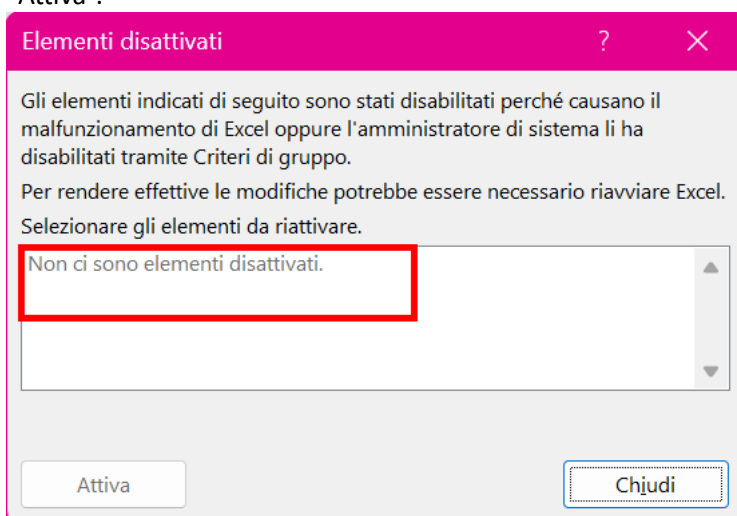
Attiva".

Elementi disattivati

?

Gli elementi indicati di seguito sono stati disabilitati perché causano il malfunzionamento di Excel oppure l'amministratore di sistema li ha disabilitati tramite Criteri di gruppo.

Per rendere effettive le modifiche potrebbe essere necessario riavviare Excel.

Selezionare gli elementi da riattivare.

Non ci sono elementi disattivati.

Attiva

Chiudi